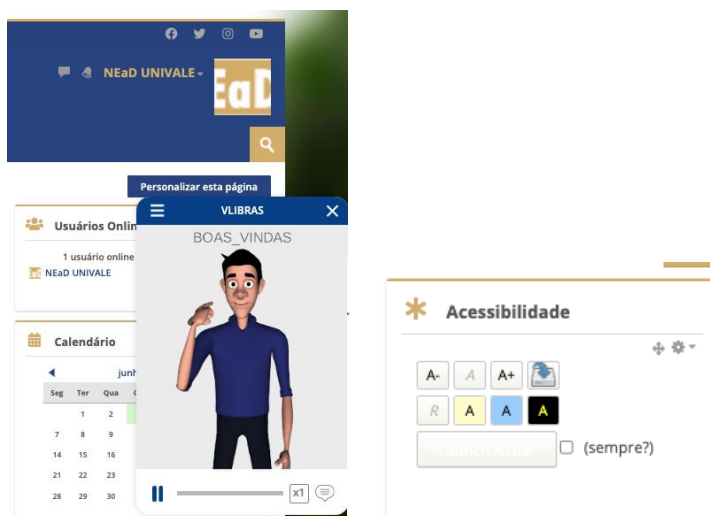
NEaD UNIVALE

EaD

Personalizar esta página

Usuários Onlin

1 usuário online

NEaD UNIVALE

Calendário

junh

| Seg | Ter | Qua |
|---|---|---|
| | 1 | 2 |
| 7 | 8 | 9 |
| 14 | 15 | 16 |
| 21 | 22 | 23 |
| 28 | 29 | 30 |

VLIBRAS

BOAS_VINDAS

x1

Acessibilidade

A- A A+

R A A A

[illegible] (sempre?)